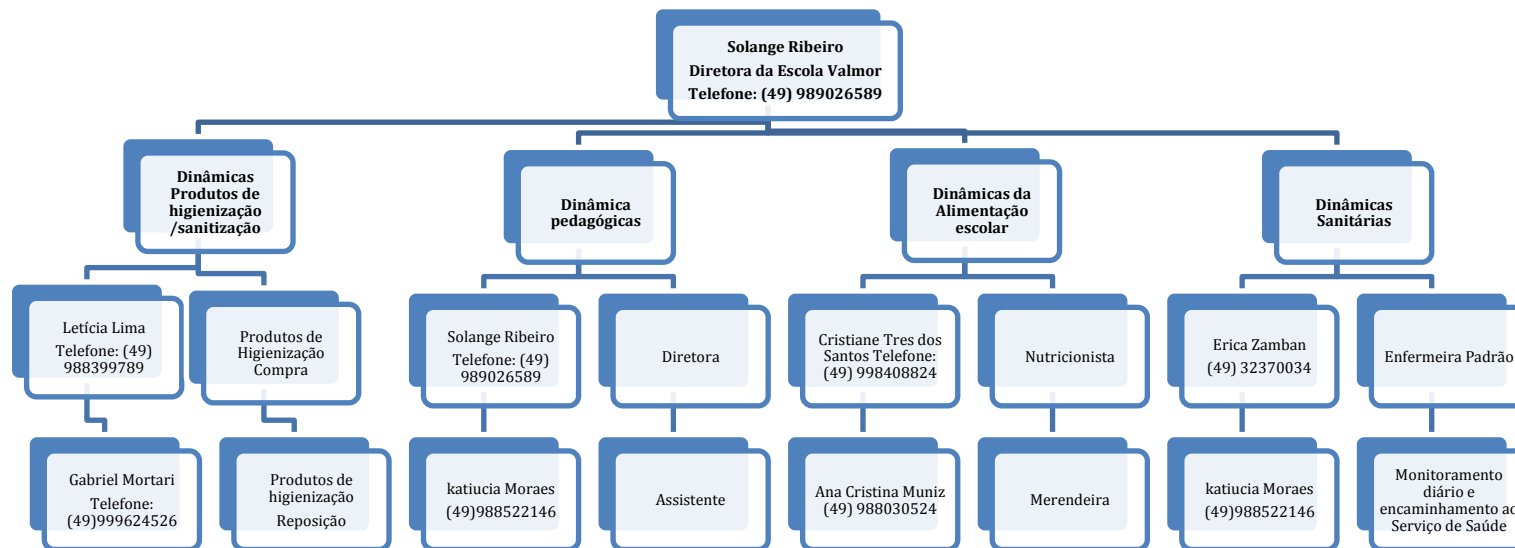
Solange Ribeiro
Diretora da Escola Valmor
Telefone: (49) 989026589

Dinâmicas Produtos de higienização /sanitização

Letícia Lima Telefone: (49) 988399789

Gabriel Mortari Telefone: (49)999624526

Produtos de Higienização Compra

Produtos de higienização Reposição

Dinâmica pedagógicas

Solange Ribeiro Telefone: (49) 989026589

katiucia Moraes (49)988522146

Diretora

Assistente

Dinâmicas da Alimentação escolar

Cristiane Tres dos Santos Telefone: (49) 998408824

Ana Cristina Muniz (49) 988030524

Nutricionista

Merendeira

Dinâmicas Sanitárias

Erica Zamban (49) 32370034

katiucia Moraes (49)988522146

Enfermeira Padrão

Monitoramento diário e encaminhamento ao Serviço de Saúde